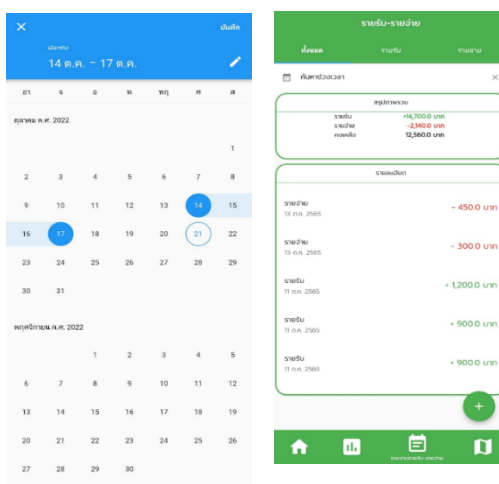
×
บันทึก
เลือกช่วง
14 ต.ค. – 17 ต.ค.

| อา | จ | อ | พ | พฤ | ศ | ส |
|---|---|---|---|---|---|---|

ตุลาคม ค.ศ. 2022

| | | | | | | 1 |
|---|---|---|---|---|---|---|
| 2 | 3 | 4 | 5 | 6 | 7 | 8 |
| 9 | 10 | 11 | 12 | 13 | 14 | 15 |
| 16 | 17 | 18 | 19 | 20 | 21 | 22 |
| 23 | 24 | 25 | 26 | 27 | 28 | 29 |
| 30 | 31 | | | | | |

พฤศจิกายน ค.ศ. 2022

| | | 1 | 2 | 3 | 4 | 5 |
|---|---|---|---|---|---|---|
| 6 | 7 | 8 | 9 | 10 | 11 | 12 |
| 13 | 14 | 15 | 16 | 17 | 18 | 19 |
| 20 | 21 | 22 | 23 | 24 | 25 | 26 |
| 27 | 28 | 29 | 30 | | | |

รายรับ-รายจ่าย
ทั้งหมด
รายรับ
รายจ่าย
ค้นหาช่วงเวลา
×
สรุปภาพรวม
รายรับ +14,700.0 บาท
รายจ่าย -2,140.0 บาท
คงเหลือ 12,560.0 บาท
รายละเอียด
รายจ่าย
13 ต.ค. 2565
- 450.0 บาท
รายจ่าย
13 ต.ค. 2565
- 300.0 บาท
รายรับ
11 ต.ค. 2565
+ 1,200.0 บาท
รายรับ
11 ต.ค. 2565
+ 900.0 บาท
รายรับ
11 ต.ค. 2565
+ 900.0 บาท
+
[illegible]